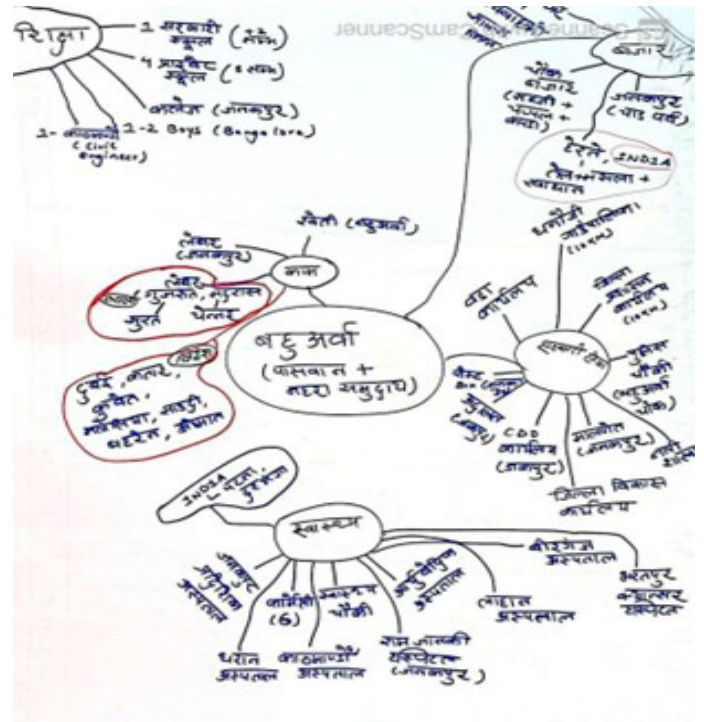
शिक्षा
1 सरकारी स्कूल (मैथ)
4 प्राइवेट स्कूल (5 तक)
कॉलेज (जलालपुर)
1- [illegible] (Civil Engineer)
1-2 Boys (Bangalore)

Scanned with CamScanner

बाजार
चौक बाजार (सब्जी + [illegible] + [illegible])
जलालपुर (चार वर्ष)
टैगोर, INDIA, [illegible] + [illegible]

खेती (मजदूरी)
काम
लेबर (जलालपुर)
लेबर गुजरात, महाराष्ट्र सूरत चेन्नई
विदेश
दुबई, कतर, कुवैत, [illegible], सऊदी, बहरीन, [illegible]

बहुअर्वा
(पासवान + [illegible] समुदाय)

सरकारी सेवा
धर्मोत्री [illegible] (1km)
बड़ा कार्यालय
जिला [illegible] कार्यालय (10km)
पुलिस चौकी (मझौली चौक)
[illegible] Bio
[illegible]
CDO कार्यालय (जलालपुर)
मलवीत (जलालपुर)
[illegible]
जिला विकास कार्यालय

INDIA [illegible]
स्वास्थ्य
जलालपुर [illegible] अस्पताल
फार्मेसी (6)
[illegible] चौकी
आयुर्वेदिक अस्पताल
लोहार अस्पताल
बीएचयू अस्पताल
भरतपुर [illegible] हॉस्पिटल
धरान अस्पताल
काठमाण्डौ अस्पताल
राम जानकी चिकित्सा (जलालपुर)